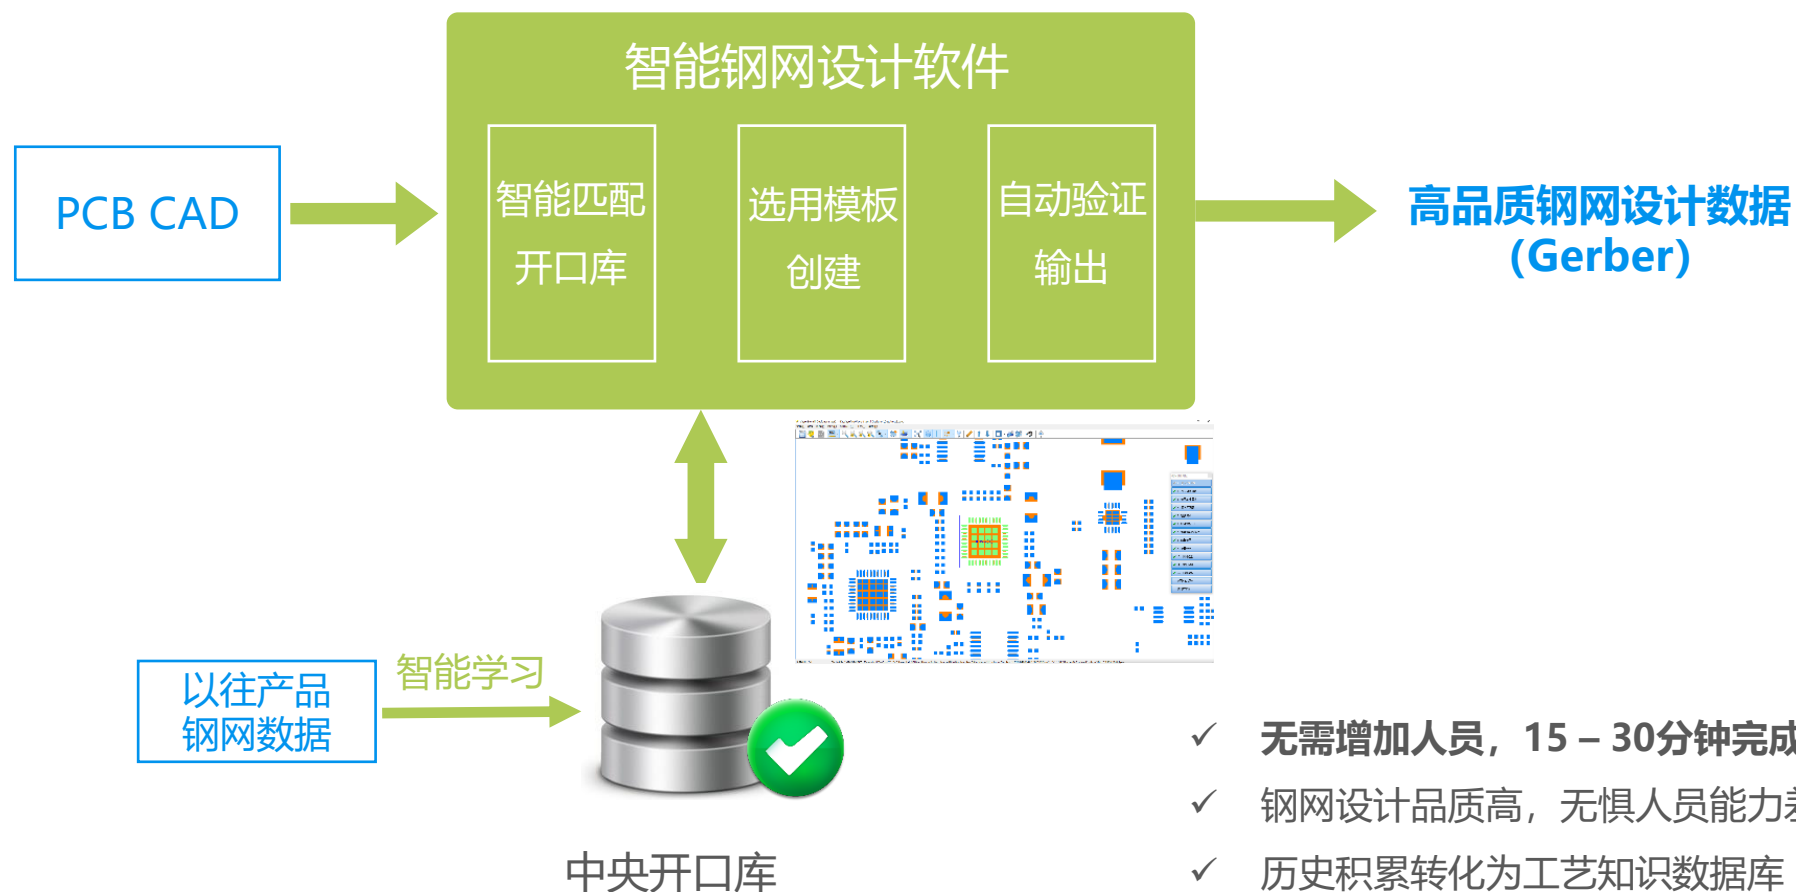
智能钢网设计软件

PCB CAD

智能匹配
开口库

选用模板
创建

自动验证
输出

高品质钢网设计数据
(Gerber)

以往产品
钢网数据

智能学习

中央开口库

✓ 无需增加人员，15 – 30分钟完成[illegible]

✓ 钢网设计品质高，无惧人员能力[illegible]

✓ 历史积累转化为工艺知识数据库